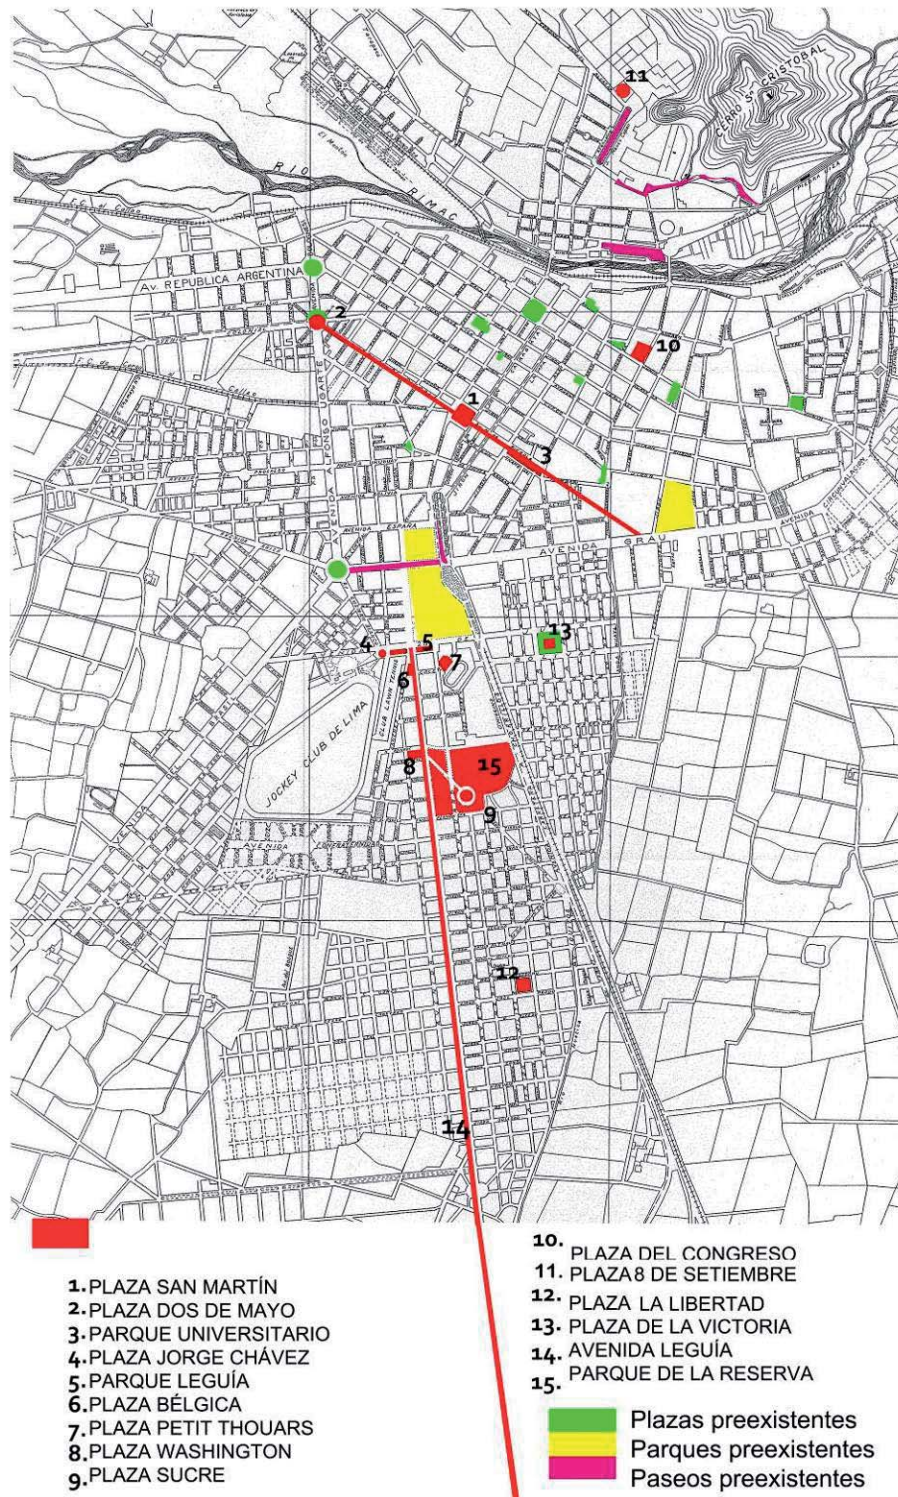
11
CERRO Sn CRISTOBAL
RIO RIMAC
Av. REPUBLICA ARGENTINA
2
10
1
3
AVENIDA ESPAÑA
AVENIDA GRAU
13
4
5
7
6
JOCKEY CLUB DE LIMA
8
15
9
12
14

1. PLAZA SAN MARTÍN
2. PLAZA DOS DE MAYO
3. PARQUE UNIVERSITARIO
4. PLAZA JORGE CHÁVEZ
5. PARQUE LEGUÍA
6. PLAZA BÉLGICA
7. PLAZA PETIT THOUARS
8. PLAZA WASHINGTON
9. PLAZA SUCRE

10. PLAZA DEL CONGRESO
11. PLAZA 8 DE SETIEMBRE
12. PLAZA LA LIBERTAD
13. PLAZA DE LA VICTORIA
14. AVENIDA LEGUÍA
15. PARQUE DE LA RESERVA

Plazas preexistentes
Parques preexistentes
Paseos preexistentes